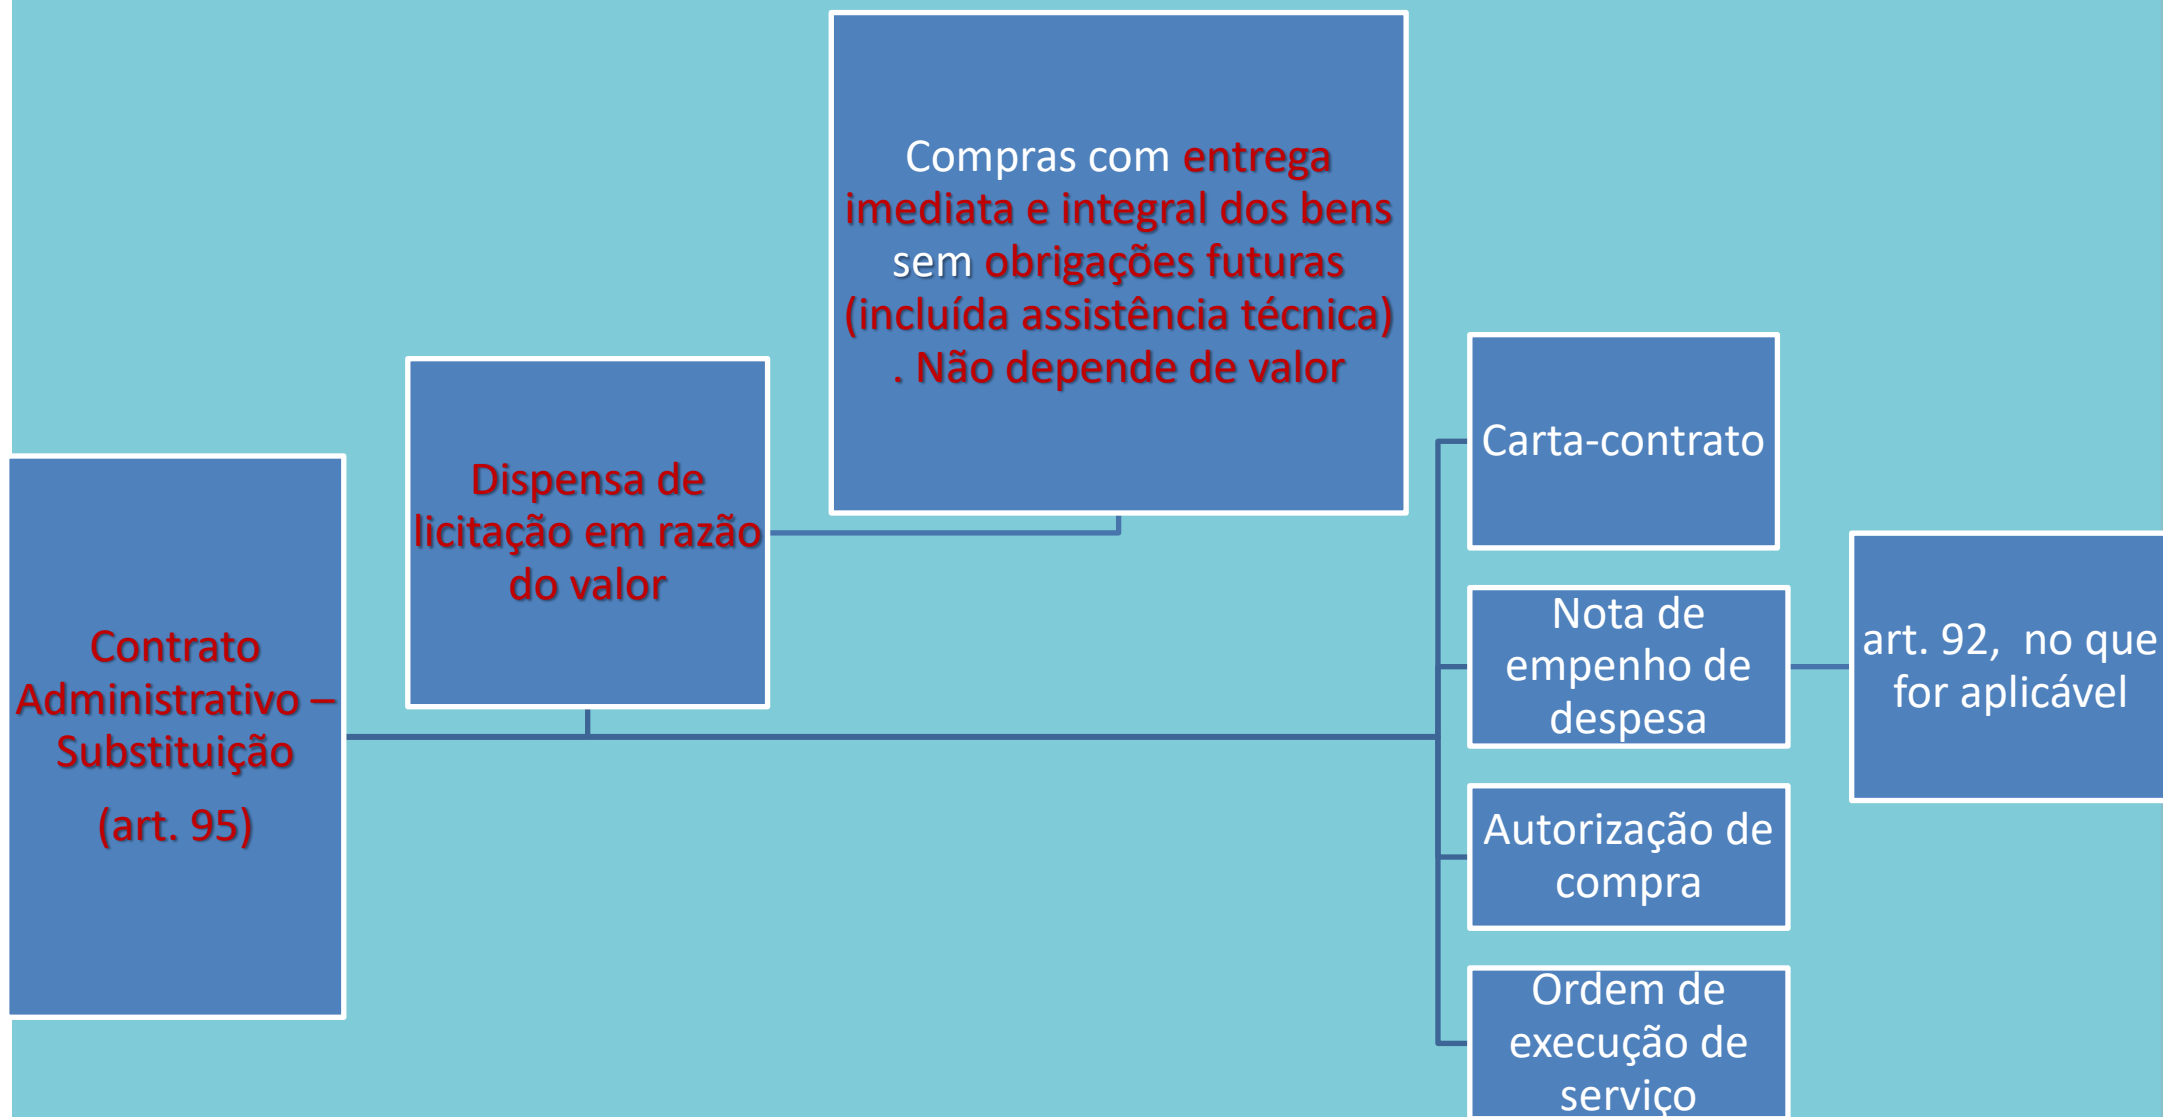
Compras com entrega imediata e integral dos bens sem obrigações futuras (incluída assistência técnica) . Não depende de valor

Dispensa de licitação em razão do valor

Contrato Administrativo – Substituição

(art. 95)

Carta-contrato

Nota de empenho de despesa

art. 92, no que for aplicável

Autorização de compra

Ordem de execução de serviço